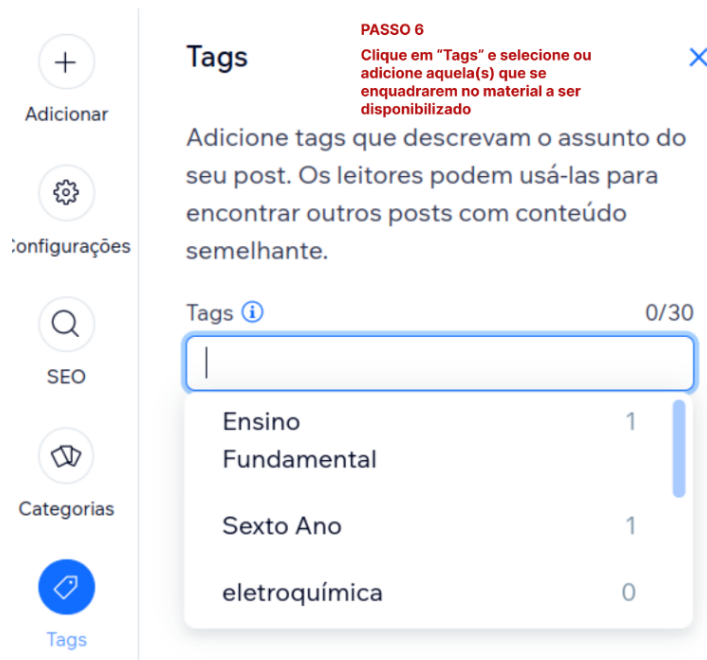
Adicionar

Configurações

SEO

Categorias

Tags

PASSO 6

Clique em "Tags" e selecione ou adicione aquela(s) que se enquadrarem no material a ser disponibilizado

Tags

Adicione tags que descrevam o assunto do seu post. Os leitores podem usá-las para encontrar outros posts com conteúdo semelhante.

Tags

0/30

Ensino Fundamental 1

Sexto Ano 1

eletroquímica 0